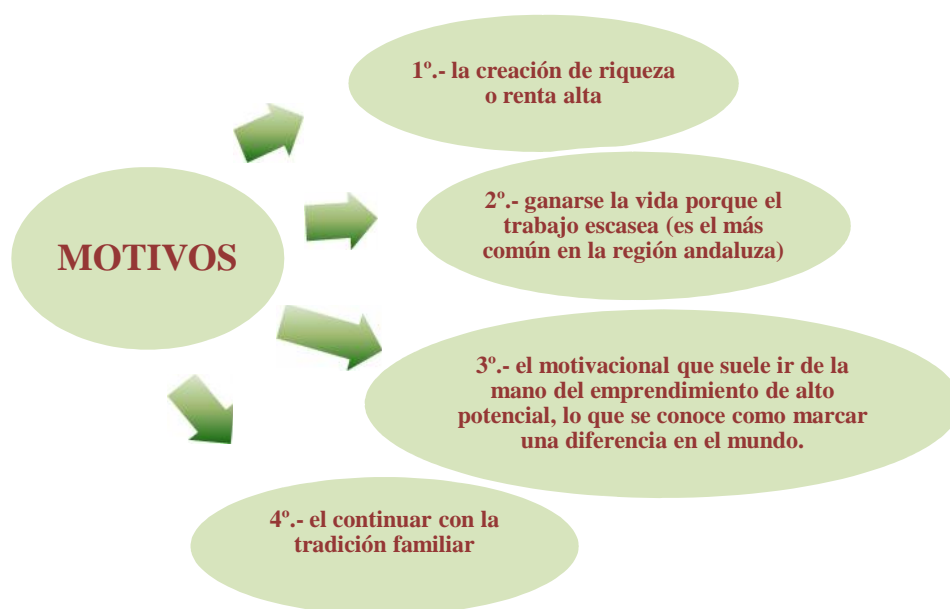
MOTIVOS

1º.- la creación de riqueza o renta alta

2º.- ganarse la vida porque el trabajo escasea (es el más común en la región andaluza)

3º.- el motivacional que suele ir de la mano del emprendimiento de alto potencial, lo que se conoce como marcar una diferencia en el mundo.

4º.- el continuar con la tradición familiar